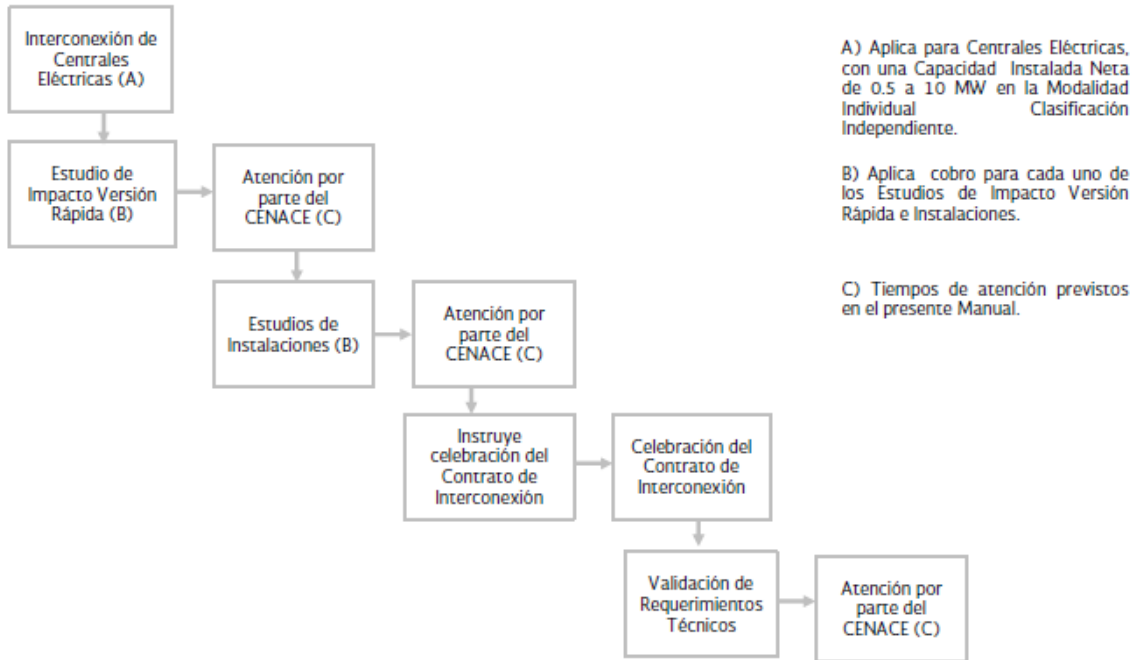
Interconexión de Centrales Eléctricas (A)

Estudio de Impacto Versión Rápida (B)

Atención por parte del CENACE (C)

Estudios de Instalaciones (B)

Atención por parte del CENACE (C)

Instruye celebración del Contrato de Interconexión

Celebración del Contrato de Interconexión

Validación de Requerimientos Técnicos

Atención por parte del CENACE (C)

A) Aplica para Centrales Eléctricas, con una Capacidad Instalada Neta de 0.5 a 10 MW en la Modalidad Individual Clasificación Independiente.

B) Aplica cobro para cada uno de los Estudios de Impacto Versión Rápida e Instalaciones.

C) Tiempos de atención previstos en el presente Manual.